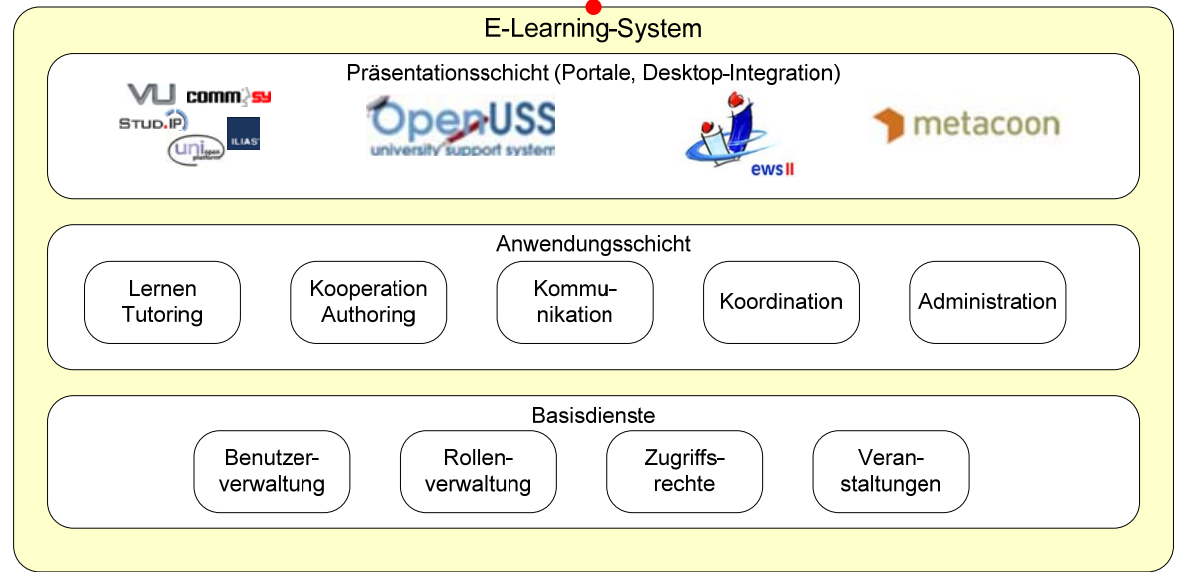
E-Learning-System

Präsentationsschicht (Portale, Desktop-Integration)

VU comm sy
STUD.IP
ILIAS
uni open platform

OpenUSS
university support system

ews II

metacoon

Anwendungsschicht

Lernen Tutoring

Kooperation Authoring

Kommunikation

Koordination

Administration

Basisdienste

Benutzerverwaltung

Rollenverwaltung

Zugriffsrechte

Veranstaltungen